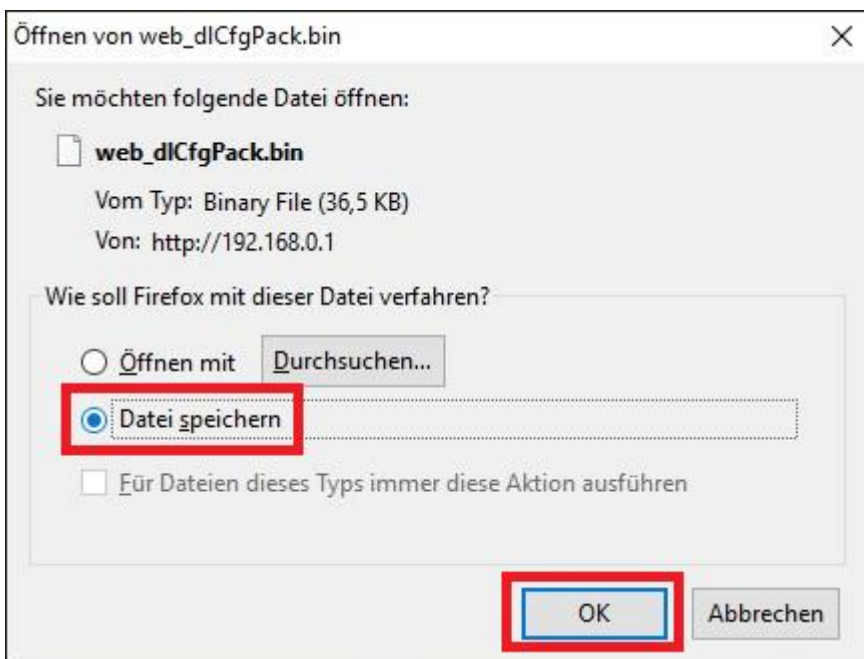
Öffnen von web_dlCfgPack.bin

×

Sie möchten folgende Datei öffnen:

web_dlCfgPack.bin

Vom Typ: Binary File (36,5 KB)

Von: http://192.168.0.1

Wie soll Firefox mit dieser Datei verfahren?

Öffnen mit

Durchsuchen...

Datei speichern

Für Dateien dieses Typs immer diese Aktion ausführen

OK

Abbrechen